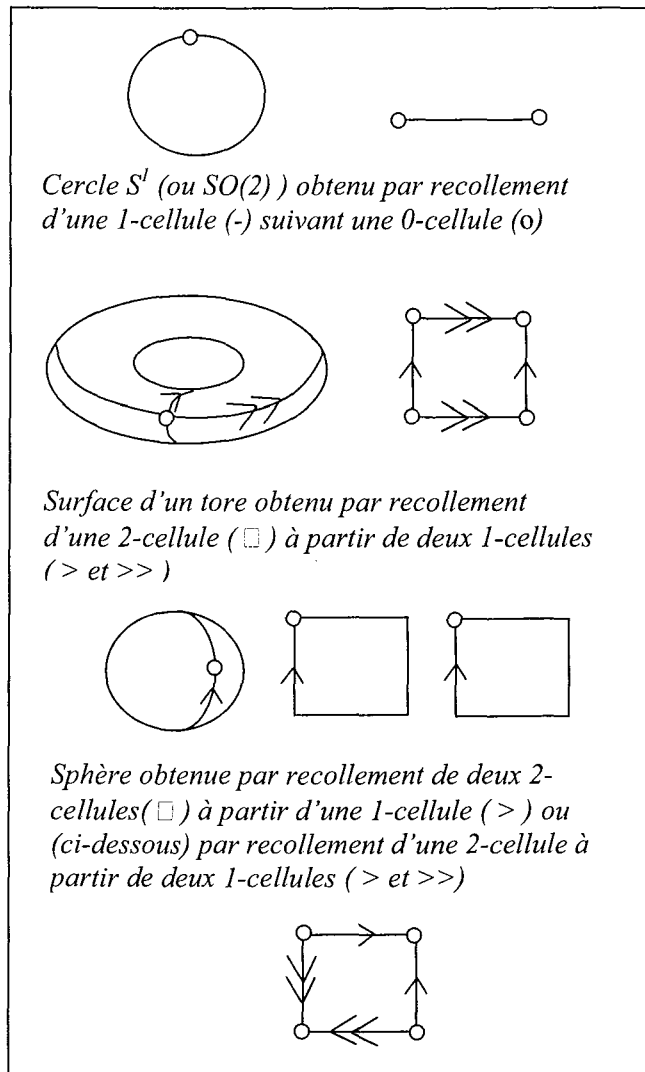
Cercle $S^1$ (ou SO(2) ) obtenu par recollement d'une 1-cellule (-) suivant une 0-cellule (o)

Surface d'un tore obtenu par recollement d'une 2-cellule ( □ ) à partir de deux 1-cellules ( > et >> )

Sphère obtenue par recollement de deux 2-cellules( □ ) à partir d'une 1-cellule ( > ) ou (ci-dessous) par recollement d'une 2-cellule à partir de deux 1-cellules ( > et >>)